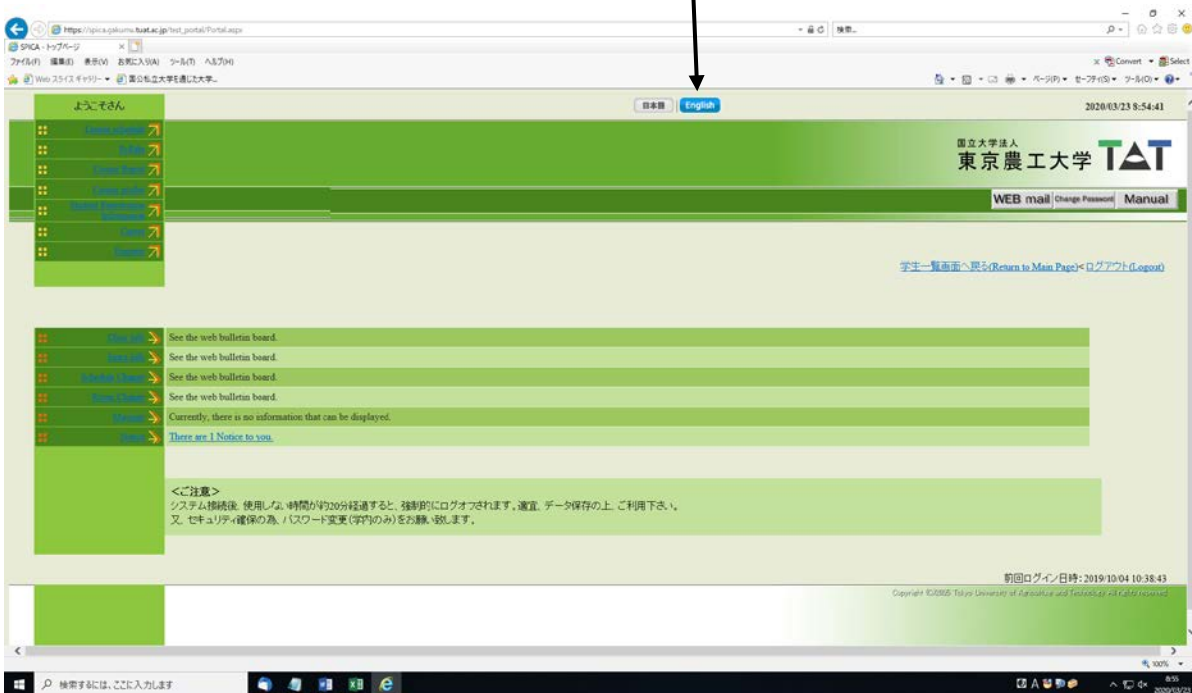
https://spica.gakumu.tuat.ac.jp/test_portal/Portal.aspx
SPICA - トップページ
ファイル(F) 編集(E) 表示(V) お気に入り(A) ツール(T) ヘルプ(H)
Web スライス ギャラリー 国立私立大学を通じた大学...
Convert Select
ページ(P) セーフティ(S) ツール(O)

ようこそさん
日本語 English
2020/03/23 8:54:41

国立大学法人
東京農工大学 TAT

WEB mail Change Password Manual

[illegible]
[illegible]
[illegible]
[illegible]
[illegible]
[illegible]
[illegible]

学生一覧画面へ戻る(Return to Main Page)<ログアウト(Logout)

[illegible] See the web bulletin board.
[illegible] See the web bulletin board.
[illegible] See the web bulletin board.
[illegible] See the web bulletin board.
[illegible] Currently, there is no information that can be displayed.
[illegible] There are 1 Notice to you.

<ご注意>
システム接続後、使用しない時間が約20分経過すると、強制的にログオフされます。適宜、データ保存の上、ご利用下さい。
又、セキュリティ確保の為、パスワード変更(学内のみ)をお願い致します。

前回ログイン日時: 2019/10/04 10:38:43
Copyright ©2005 Tokyo University of Agriculture and Technology All rights reserved.

100%
検索するには、ここに入力します
8:55
2020/03/23